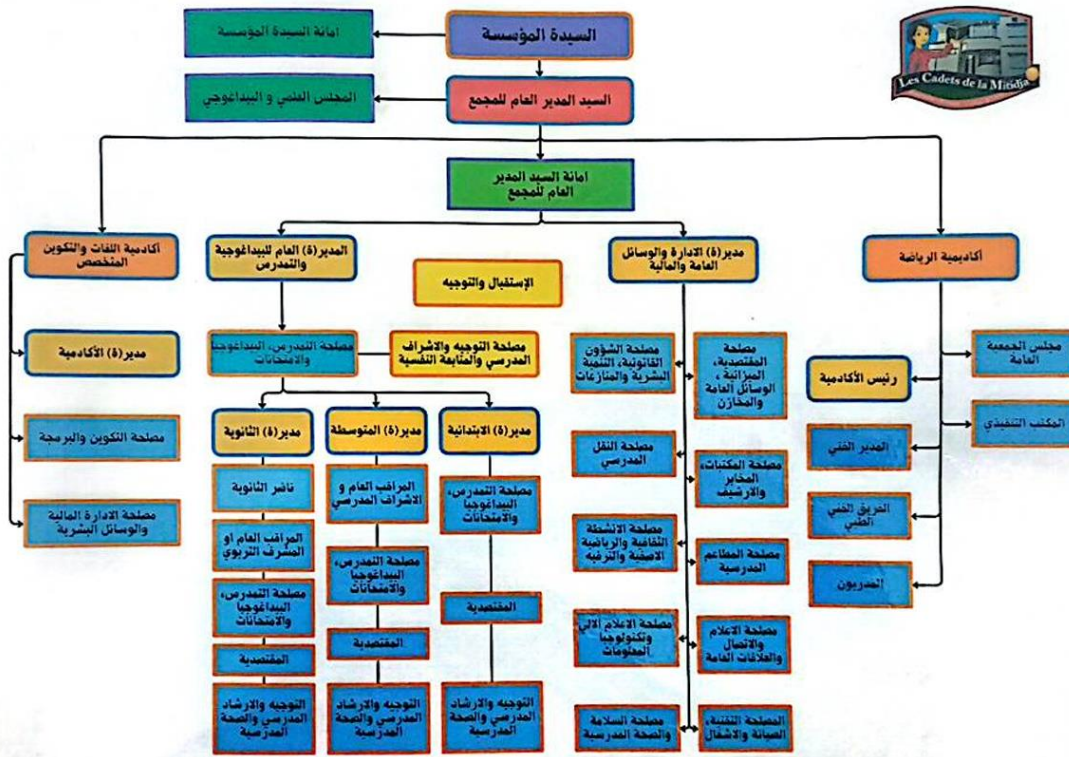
Les Cadets de la Mitidja

السيدة المؤسسة

امانة السيدة المؤسسة

السيد المدير العام للمجمع

المجلس العلمي و البيداغوجي

امانة السيد المدير العام للمجمع

أكاديمية اللغات والتكوين المتخصص

المدير(ة) العام للبيداغوجية والتمدرس

الإستقبال والتوجيه

مدير(ة) الادارة والوسائل العامة والمالية

أكاديمية الرياضة

مدير(ة) الأكاديمية

مصلحة التكوين والبرمجة

مصلحة الادارة المالية والوسائل البشرية

مصلحة التمدرس، البيداغوجيا والامتحانات

مصلحة التوجيه والاشراف المدرسي والمتابعة النفسية

مدير(ة) الثانوية

ناظر الثانوية

المراقب العام او المشرف التربوي

مصلحة التمدرس، البيداغوجيا والامتحانات

المقتصدية

التوجيه والارشاد المدرسي والصحة المدرسية

مدير(ة) المتوسطة

المراقب العام و الاشراف المدرسي

مصلحة التمدرس، البيداغوجيا والامتحانات

المقتصدية

التوجيه والارشاد المدرسي والصحة المدرسية

مدير(ة) الابتدائية

مصلحة التمدرس، البيداغوجيا والامتحانات

المقتصدية

التوجيه والارشاد المدرسي والصحة المدرسية

مصلحة الشؤون القانونية، التنمية البشرية والمنازعات

مصلحة النقل المدرسي

مصلحة الانشطة الثقافية والرياضية الاصفية والترفيه

مصلحة الاعلام الآلي وتكنولوجيا المعلومات

مصلحة السلامة والصحة المدرسية

مصلحة المقتصدية، الميزانية، الوسائل العامة والمخازن

مصلحة المكتبات، المخابر والارشيف

مصلحة المطاعم المدرسية

مصلحة الاعلام والاتصال والعلاقات العامة

المصلحة التقنية، الصيانة والاشغال

رئيس الأكاديمية

مجلس الجمعية العامة

المكتب التنفيذي

المدير الفني

الفريق الفني الطبي

المدربون